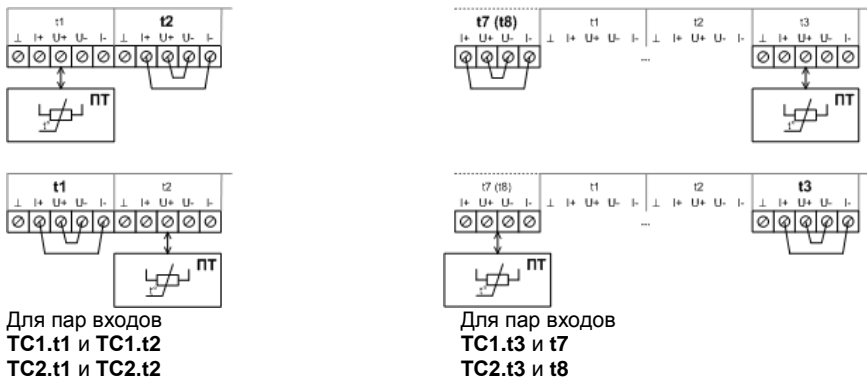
t1
⊥ I+ U+ U- I-

t2
⊥ I+ U+ U- I-

ПТ

t1
⊥ I+ U+ U- I-

t2
⊥ I+ U+ U- I-

ПТ

Для пар входов
**TC1.t1** и **TC1.t2**
**TC2.t1** и **TC2.t2**

t7 (t8)
I+ U+ U- I-

t1
⊥ I+ U+ U- I-

t2
⊥ I+ U+ U- I-

...

t3
⊥ I+ U+ U- I-

ПТ

t7 (t8)
I+ U+ U- I-

t1
⊥ I+ U+ U- I-

t2
⊥ I+ U+ U- I-

...

t3
⊥ I+ U+ U- I-

ПТ

Для пар входов
**TC1.t3** и **t7**
**TC2.t3** и **t8**